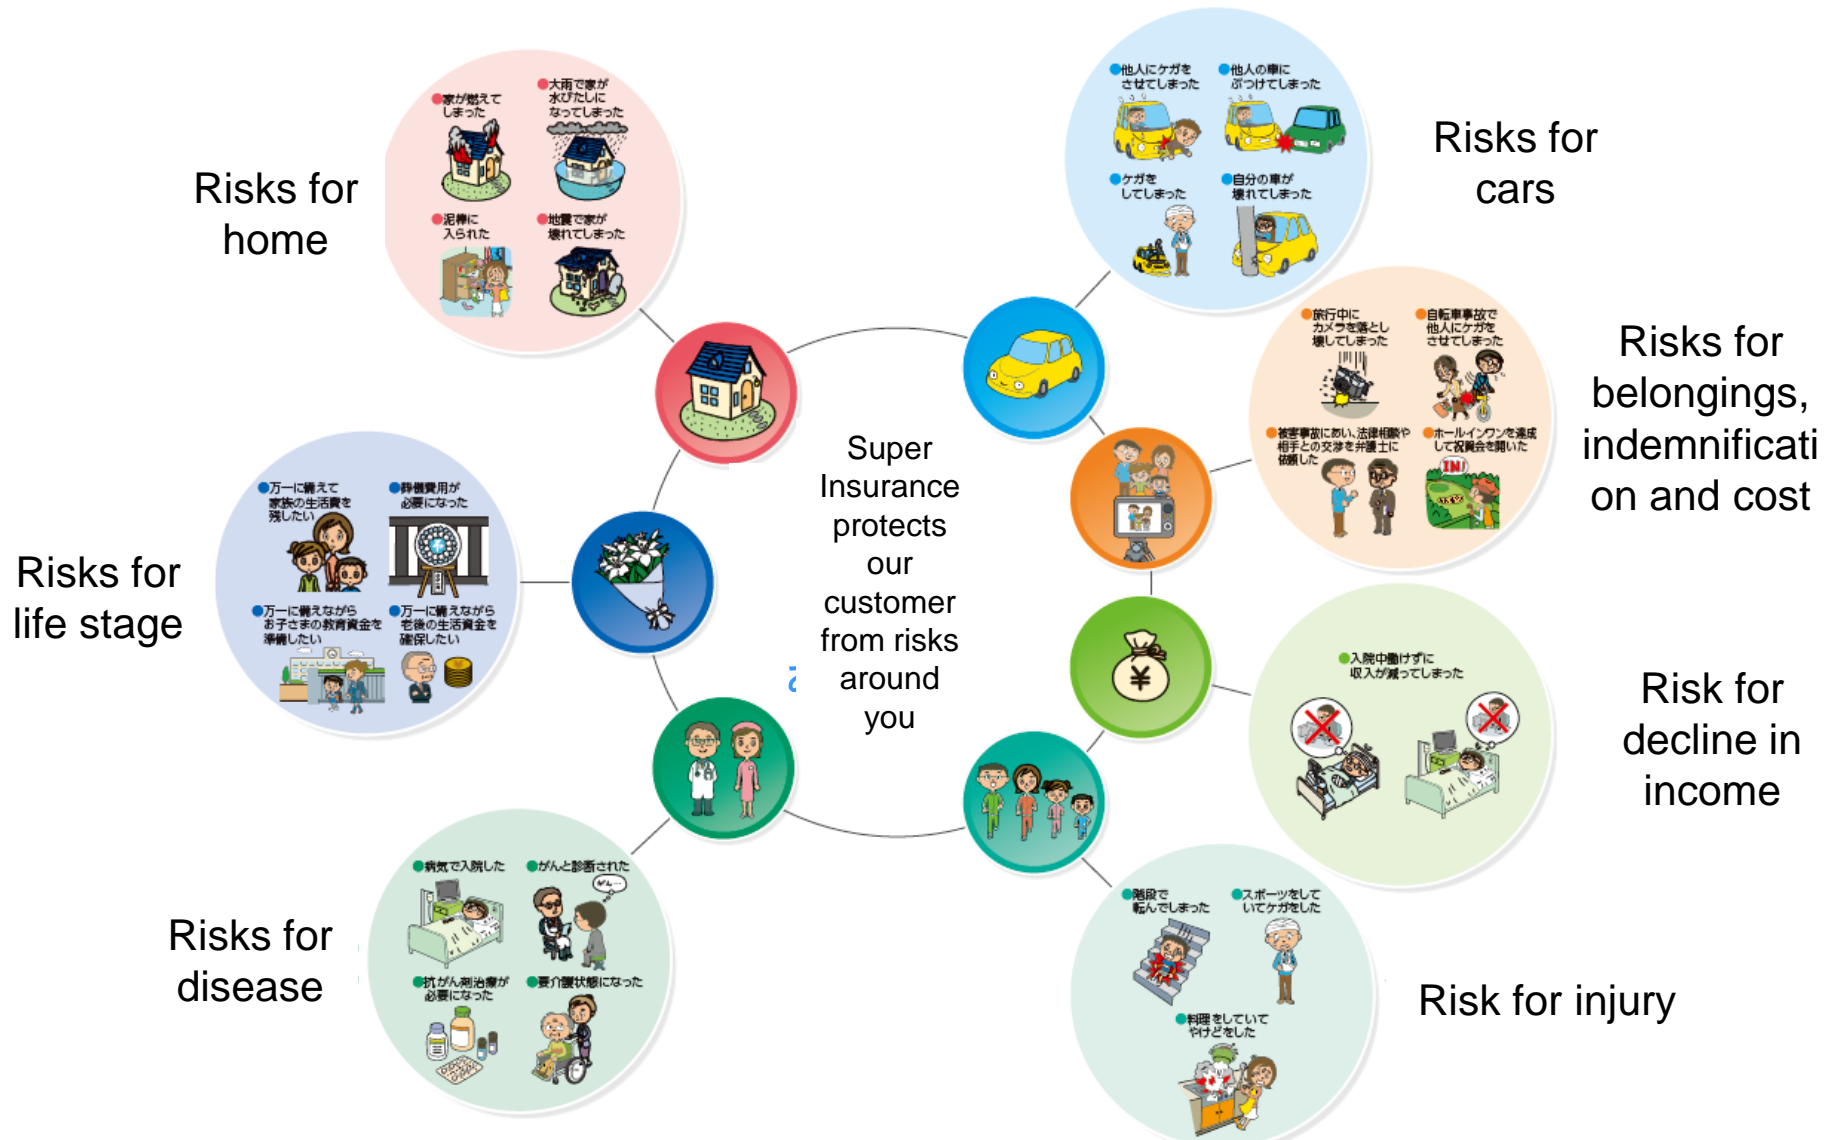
Risks for home

家が燃えてしまった
大雨で家が水びたしになってしまった
泥棒に入られた
地震で家が壊れてしまった

Risks for cars

他人にケガをさせてしまった
他人の車にぶつけてしまった
ケガをしてしまった
自分の車が壊れてしまった

Risks for belongings, indemnification and cost

旅行中にカメラを落とし壊してしまった
自転車事故で他人にケガをさせてしまった
被害事故にあい、法律相談や相手との交渉を弁護士に依頼した
ホールインワンを達成して祝賀会を開いた

Risks for life stage

万一に備えて家族の生活費を残したい
葬儀費用が必要になった
万一に備えながらお子さまの教育資金を準備したい
万一に備えながら老後の生活資金を確保したい

Super Insurance protects our customer from risks around you

Risk for decline in income

入院中働けずに収入が減ってしまった

Risks for disease

病気で入院した
がんと診断された
がん…
抗がん剤治療が必要になった
要介護状態になった

Risk for injury

階段で転んでしまった
スポーツをしていてケガをした
料理をしていてやけどをした